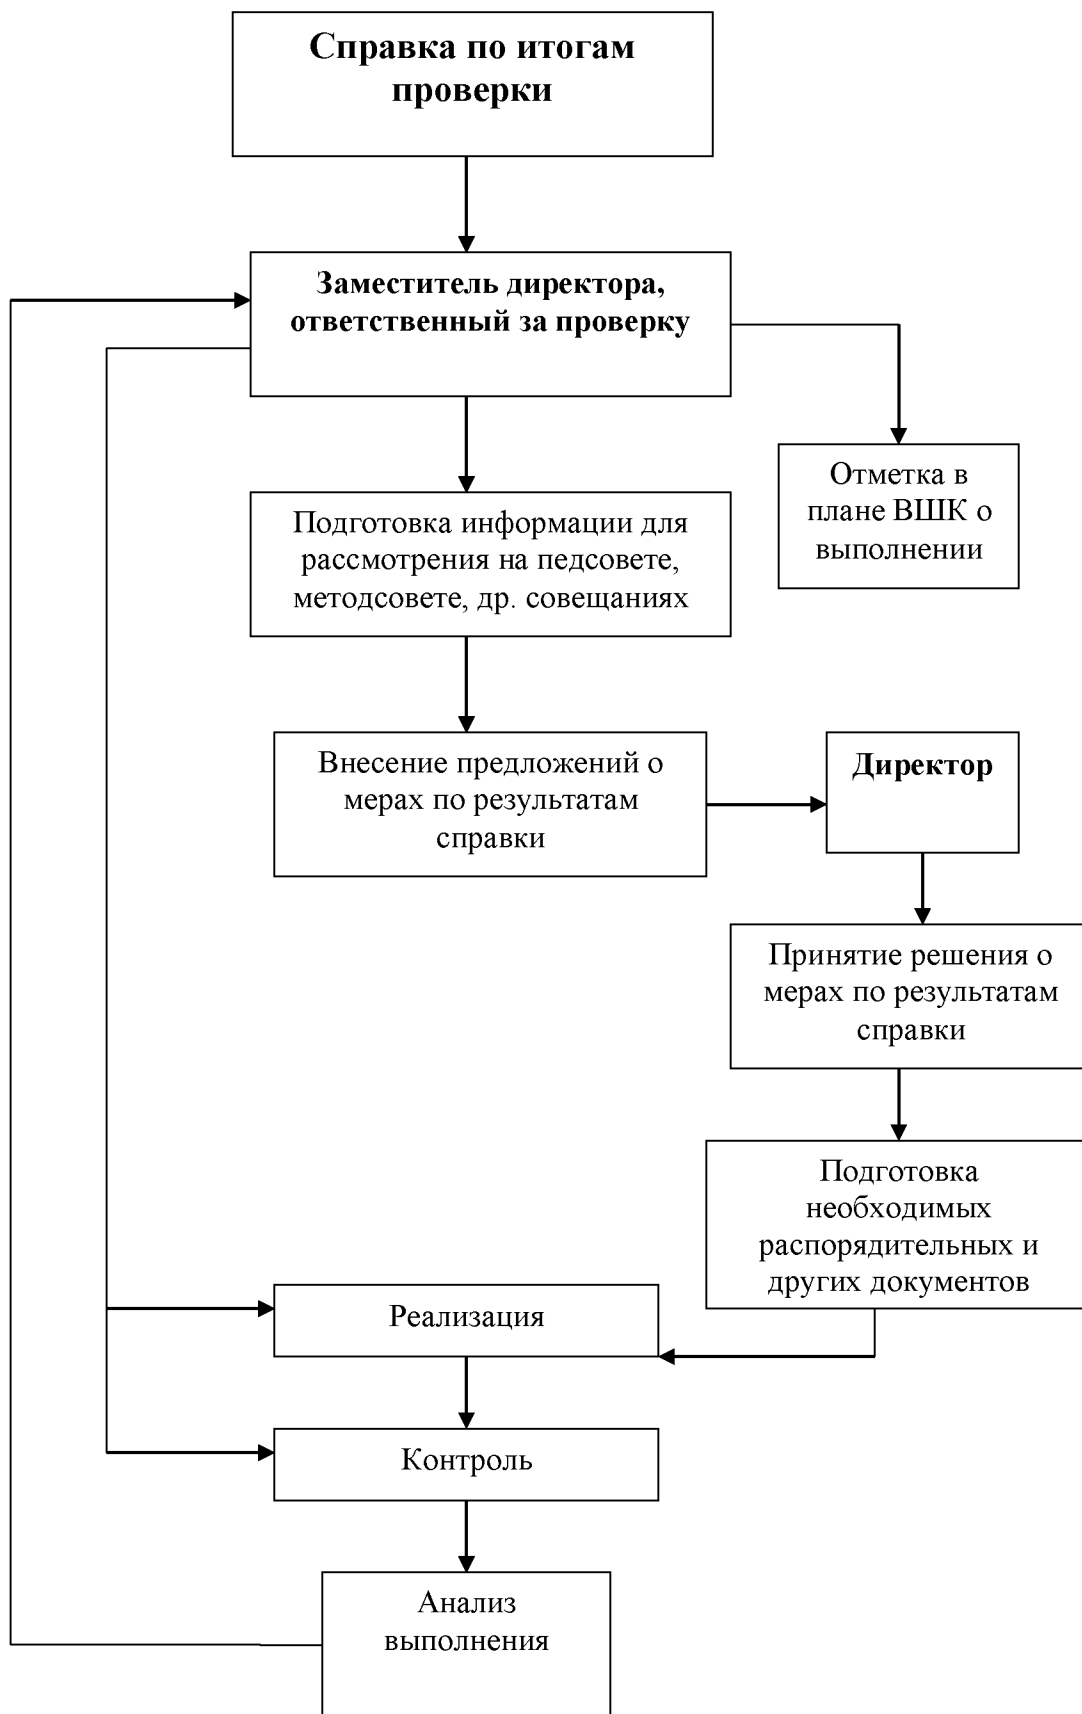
Справка по итогам проверки

Заместитель директора, ответственный за проверку

Отметка в плане ВШК о выполнении

Подготовка информации для рассмотрения на педсовете, методсовете, др. совещаниях

Внесение предложений о мерах по результатам справки

Директор

Принятие решения о мерах по результатам справки

Подготовка необходимых распорядительных и других документов

Реализация

Контроль

Анализ выполнения